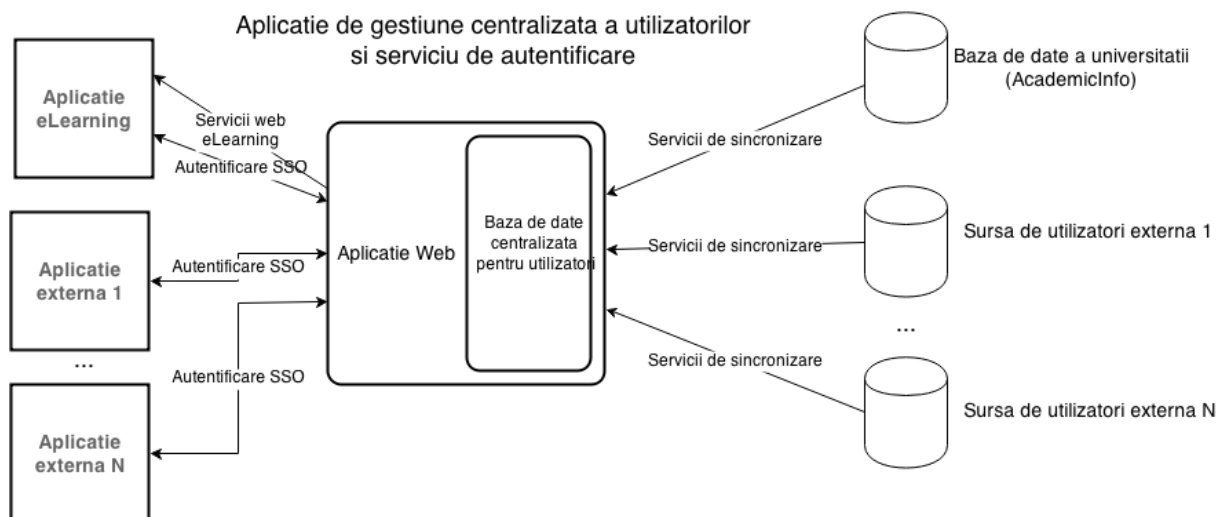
Aplicatie de gestiune centralizata a utilizatorilor si serviciu de autentificare

Aplicatie eLearning

Servicii web eLearning

Autentificare SSO

Aplicatie externa 1

Autentificare SSO

...

Aplicatie externa N

Autentificare SSO

Aplicatie Web

Baza de date centralizata pentru utilizatori

Servicii de sincronizare

Servicii de sincronizare

Servicii de sincronizare

Baza de date a universitatii (AcademicInfo)

Sursa de utilizatori externa 1

...

Sursa de utilizatori externa N